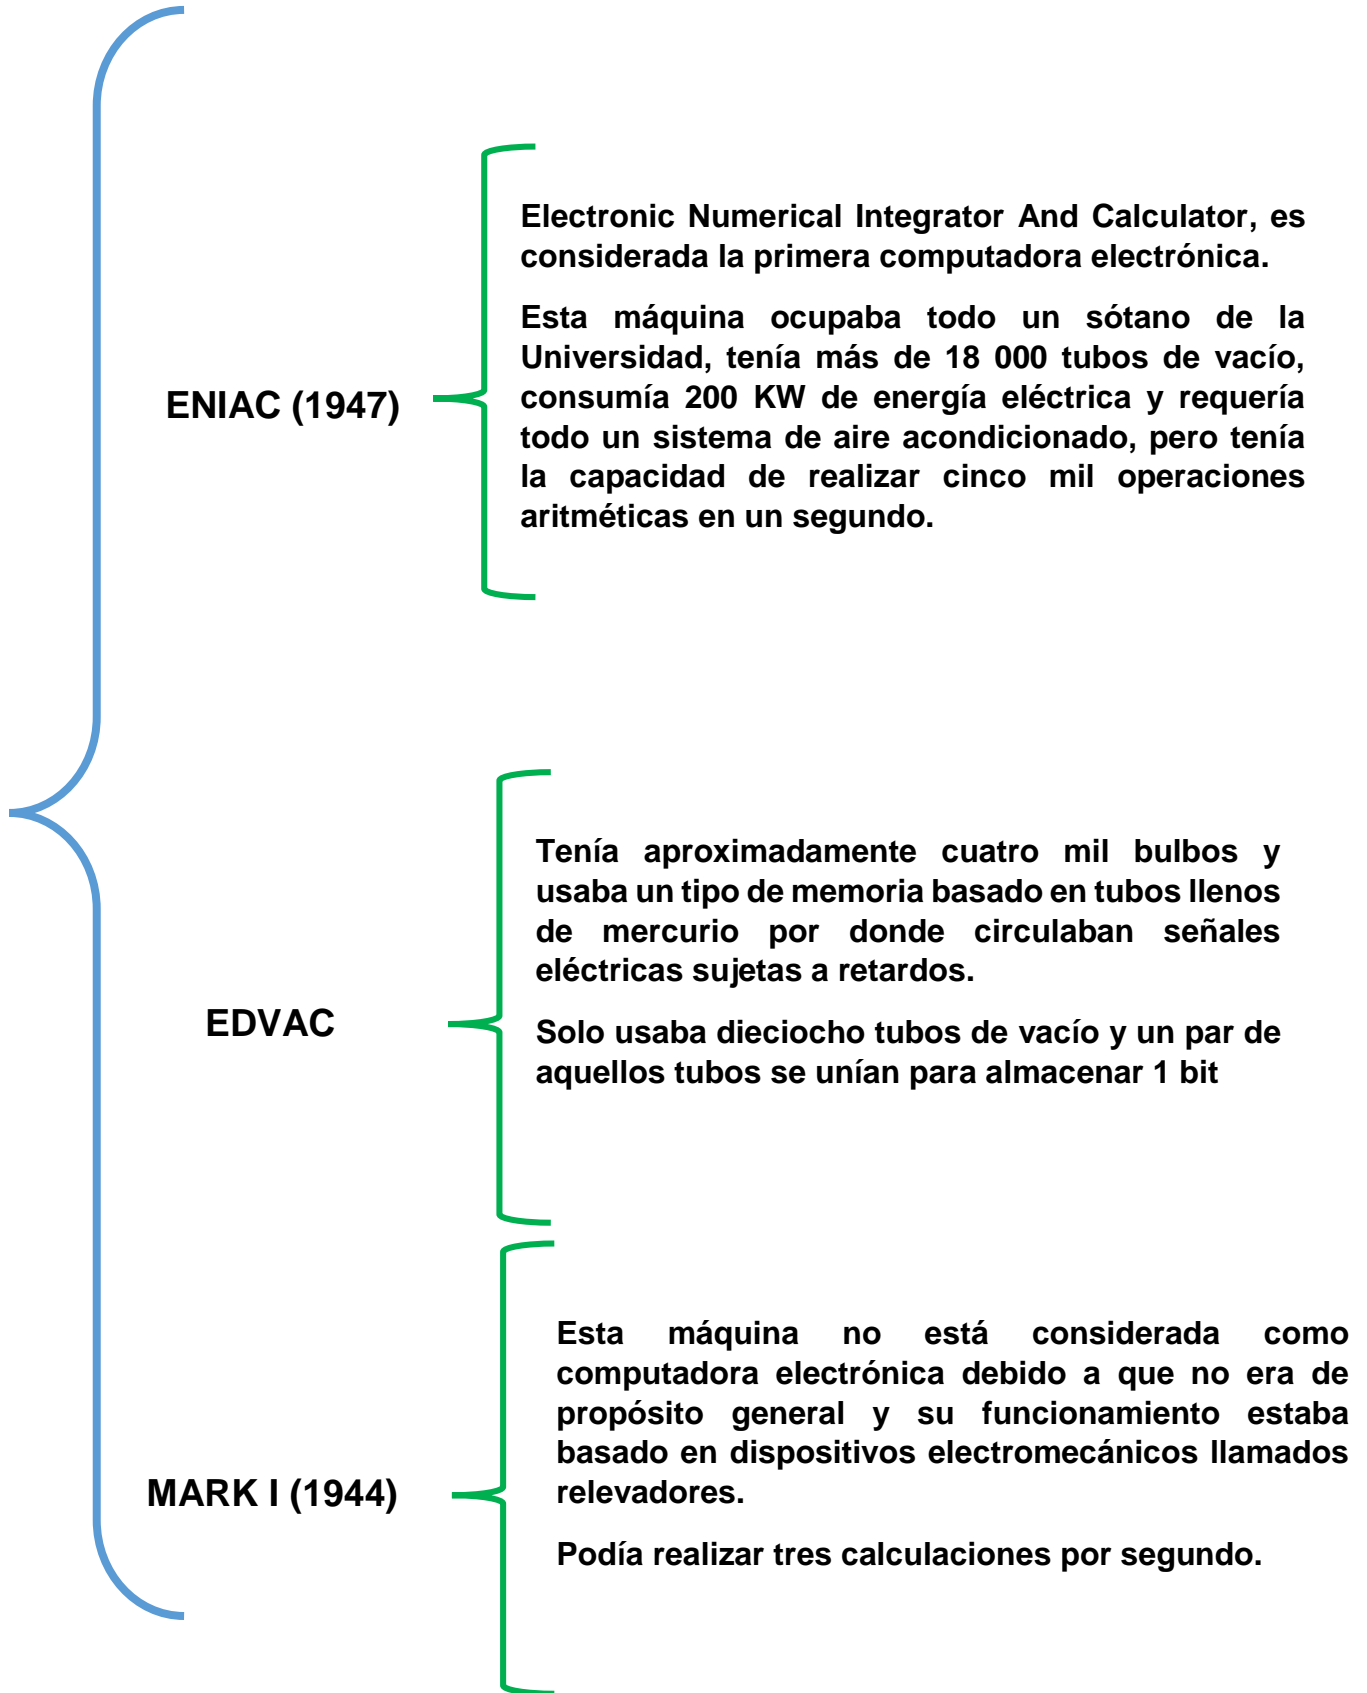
ENIAC (1947)

Electronic Numerical Integrator And Calculator, es considerada la primera computadora electrónica.

Esta máquina ocupaba todo un sótano de la Universidad, tenía más de 18 000 tubos de vacío, consumía 200 KW de energía eléctrica y requería todo un sistema de aire acondicionado, pero tenía la capacidad de realizar cinco mil operaciones aritméticas en un segundo.

EDVAC

Tenía aproximadamente cuatro mil bulbos y usaba un tipo de memoria basado en tubos llenos de mercurio por donde circulaban señales eléctricas sujetas a retardos.

Solo usaba dieciocho tubos de vacío y un par de aquellos tubos se unían para almacenar 1 bit

MARK I (1944)

Esta máquina no está considerada como computadora electrónica debido a que no era de propósito general y su funcionamiento estaba basado en dispositivos electromecánicos llamados relevadores.

Podía realizar tres calculaciones por segundo.